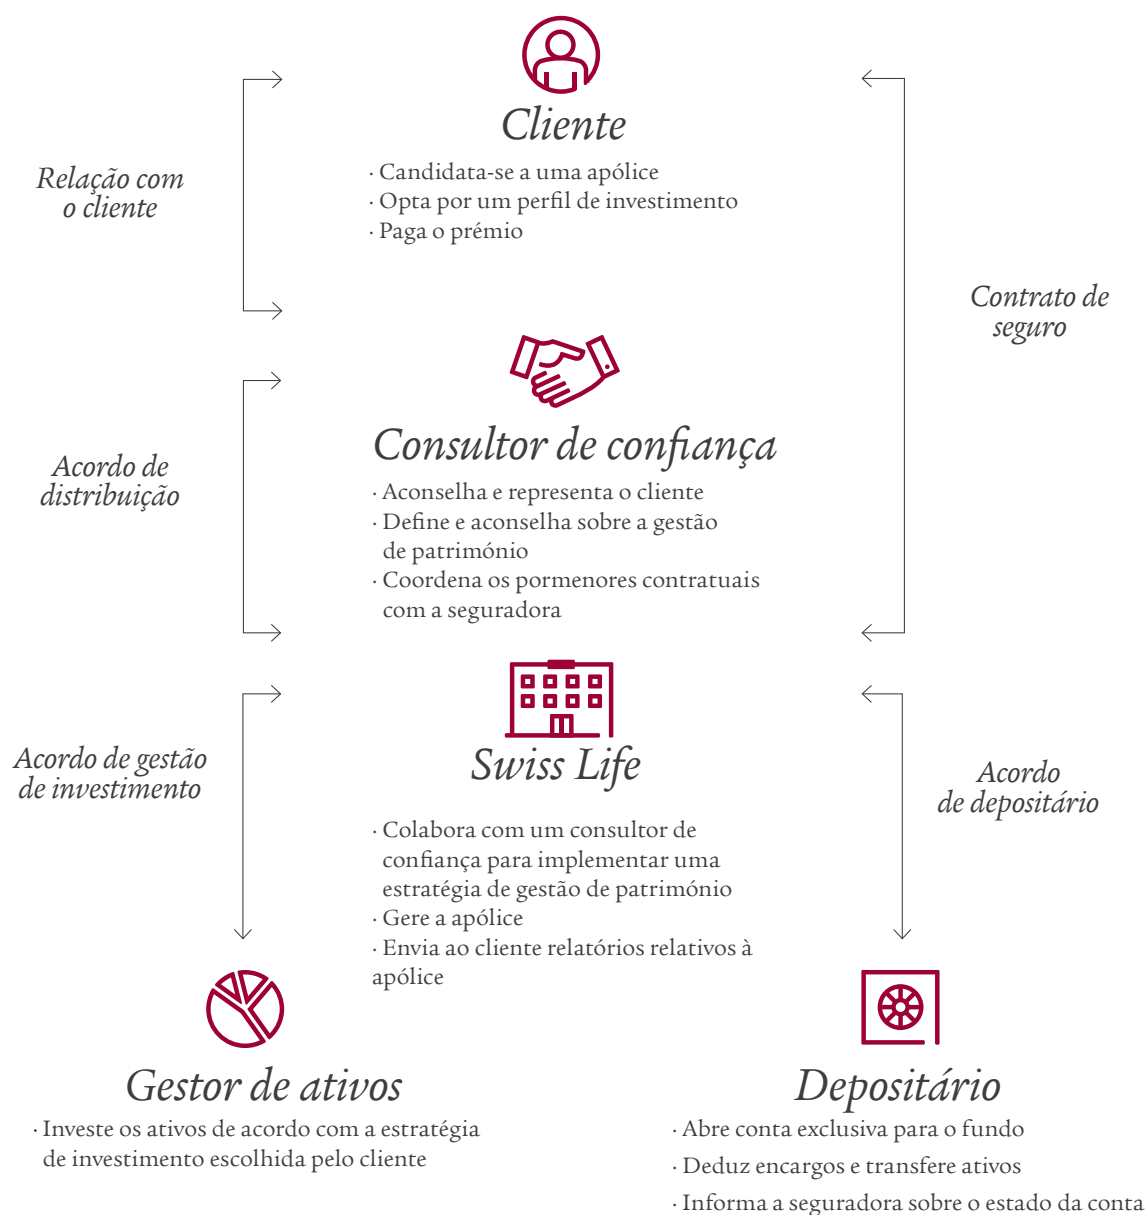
Cliente

· Candidata-se a uma apólice
· Opta por um perfil de investimento
· Paga o prémio

Relação com o cliente

Contrato de seguro

Consultor de confiança

· Aconselha e representa o cliente
· Define e aconselha sobre a gestão de património
· Coordena os pormenores contratuais com a seguradora

Acordo de distribuição

Swiss Life

· Colabora com um consultor de confiança para implementar uma estratégia de gestão de património
· Gere a apólice
· Envia ao cliente relatórios relativos à apólice

Acordo de gestão de investimento

Acordo de depositário

Gestor de ativos

· Investe os ativos de acordo com a estratégia de investimento escolhida pelo cliente

Depositário

· Abre conta exclusiva para o fundo
· Deduz encargos e transfere ativos
· Informa a seguradora sobre o estado da conta